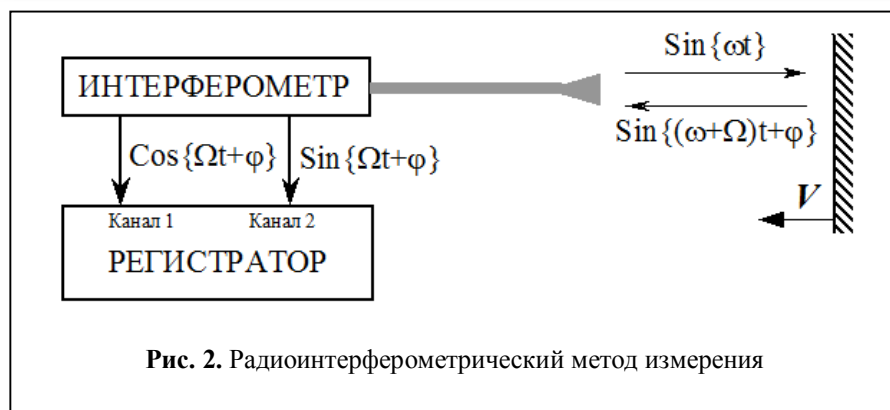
ИНТЕРФЕРОМЕТР

$\text{Sin}\{\omega t\}$

$\text{Sin}\{(\omega+\Omega)t+\varphi\}$

$\text{Cos}\{\Omega t+\varphi\}$

$\text{Sin}\{\Omega t+\varphi\}$

$V$

Канал 1

Канал 2

РЕГИСТРАТОР

**Рис. 2.** Радиоинтерферометрический метод измерения